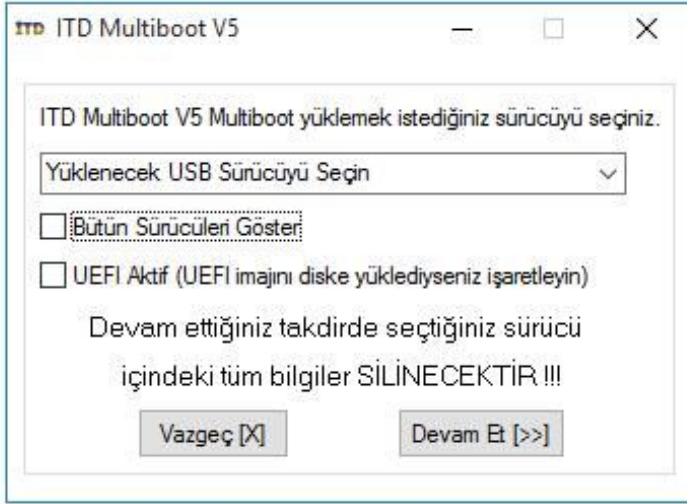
ITD ITD Multiboot V5

ITD Multiboot V5 Multiboot yüklemek istediğiniz sürücüyü seçiniz.

Yüklenecek USB Sürücüyü Seçin

Bütün Sürücüleri Göster

UEFI Aktif (UEFI imajını diske yüklediyseniz işaretleyin)

Devam ettiğiniz takdirde seçtiğiniz sürücü içindeki tüm bilgiler SİLİNECEKTİR !!!

Vazgeç [X]

Devam Et [>>]